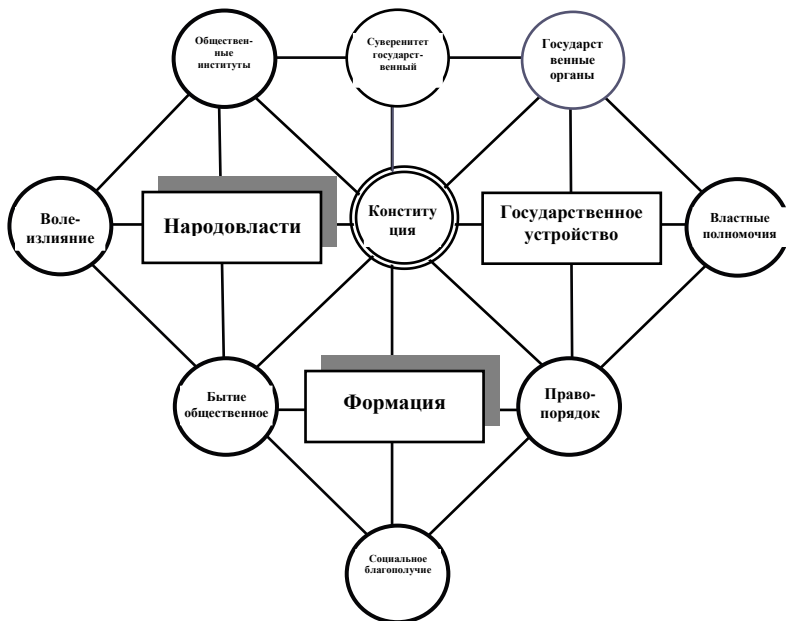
Общественные институты

Суверенитет государственный

Государственные органы

Волеизлияние

Народовласти

Конституция

Государственное устройство

Властные полномочия

Бытие общественное

Формация

Правопорядок

Социальное благополучие